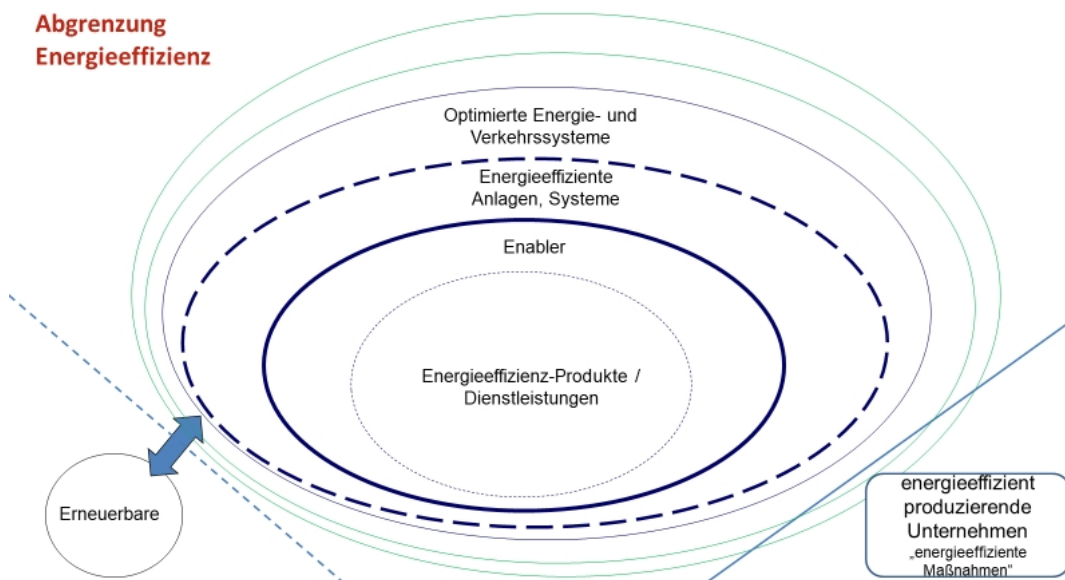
Abgrenzung Energieeffizienz

Optimierte Energie- und Verkehrssysteme

Energieeffiziente Anlagen, Systeme

Enabler

Energieeffizienz-Produkte / Dienstleistungen

Erneuerbare

energieeffizient produzierende Unternehmen
„energieeffiziente Maßnahmen"